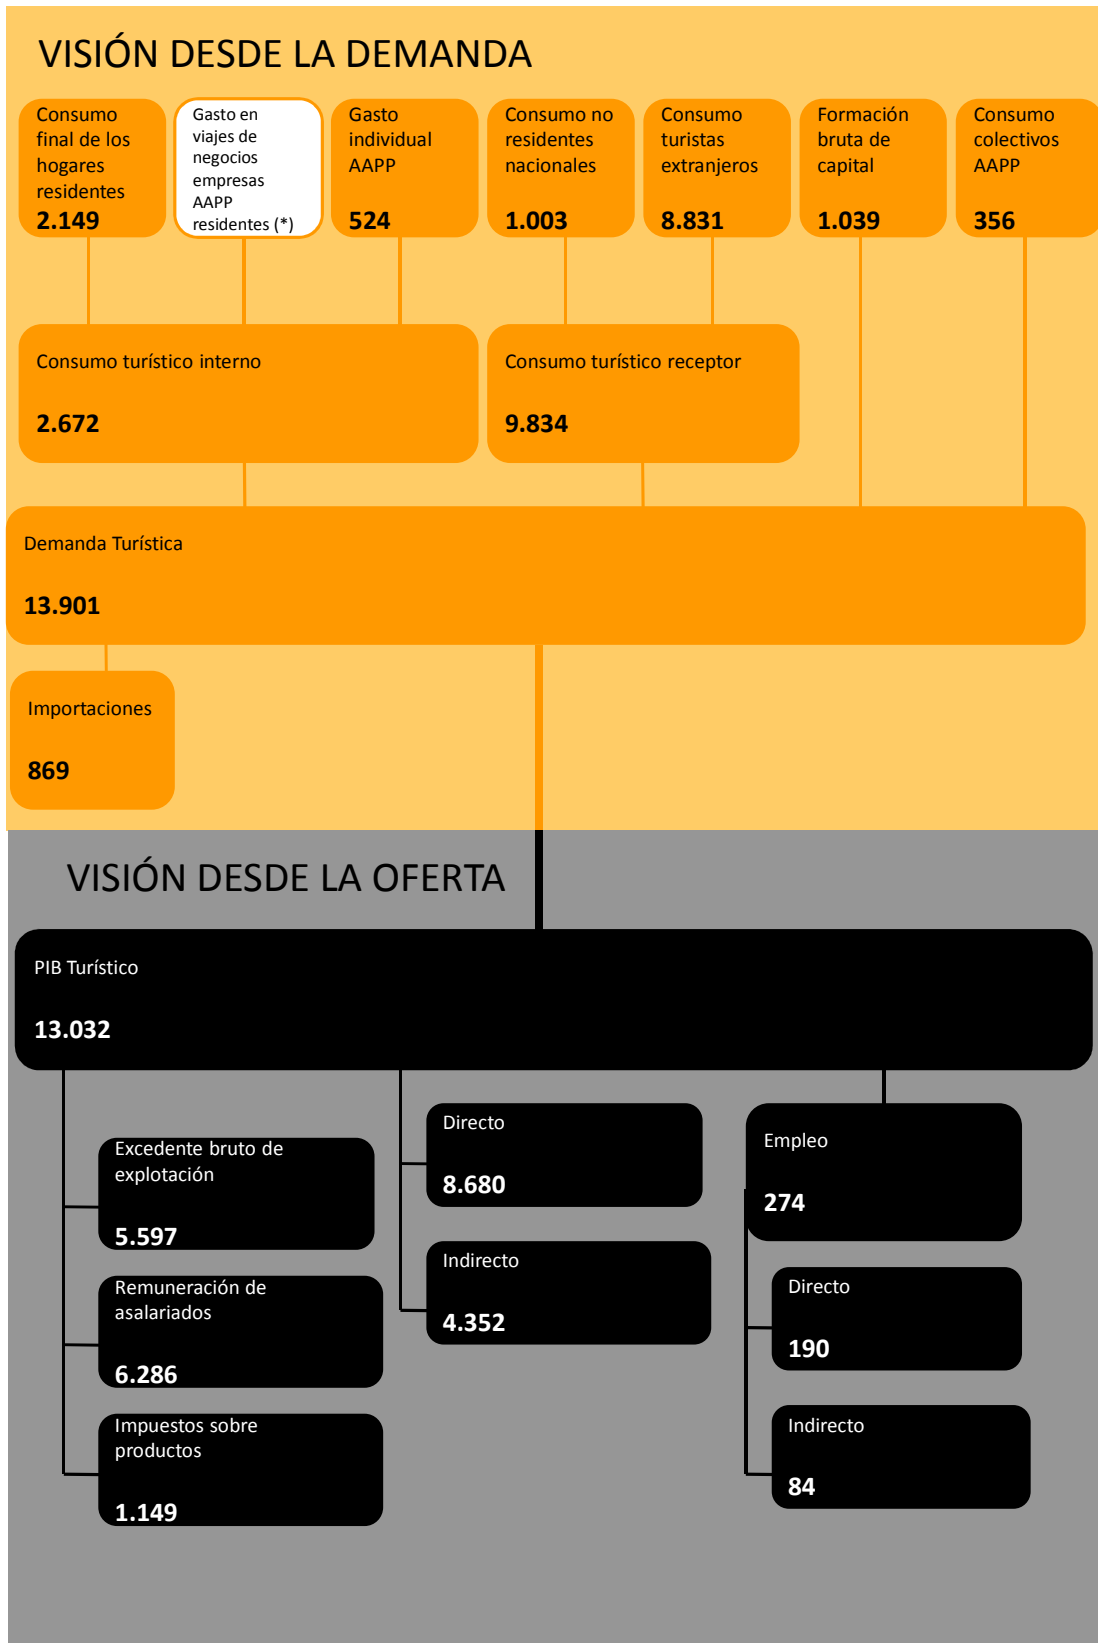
VISIÓN DESDE LA DEMANDA

Consumo final de los hogares residentes
2.149

Gasto en viajes de negocios empresas AAPP residentes (*)

Gasto individual AAPP
524

Consumo no residentes nacionales
1.003

Consumo turistas extranjeros
8.831

Formación bruta de capital
1.039

Consumo colectivos AAPP
356

Consumo turístico interno
2.672

Consumo turístico receptor
9.834

Demanda Turística
13.901

Importaciones
869

VISIÓN DESDE LA OFERTA

PIB Turístico
13.032

Excedente bruto de explotación
5.597

Remuneración de asalariados
6.286

Impuestos sobre productos
1.149

Directo
8.680

Indirecto
4.352

Empleo
274

Directo
190

Indirecto
84